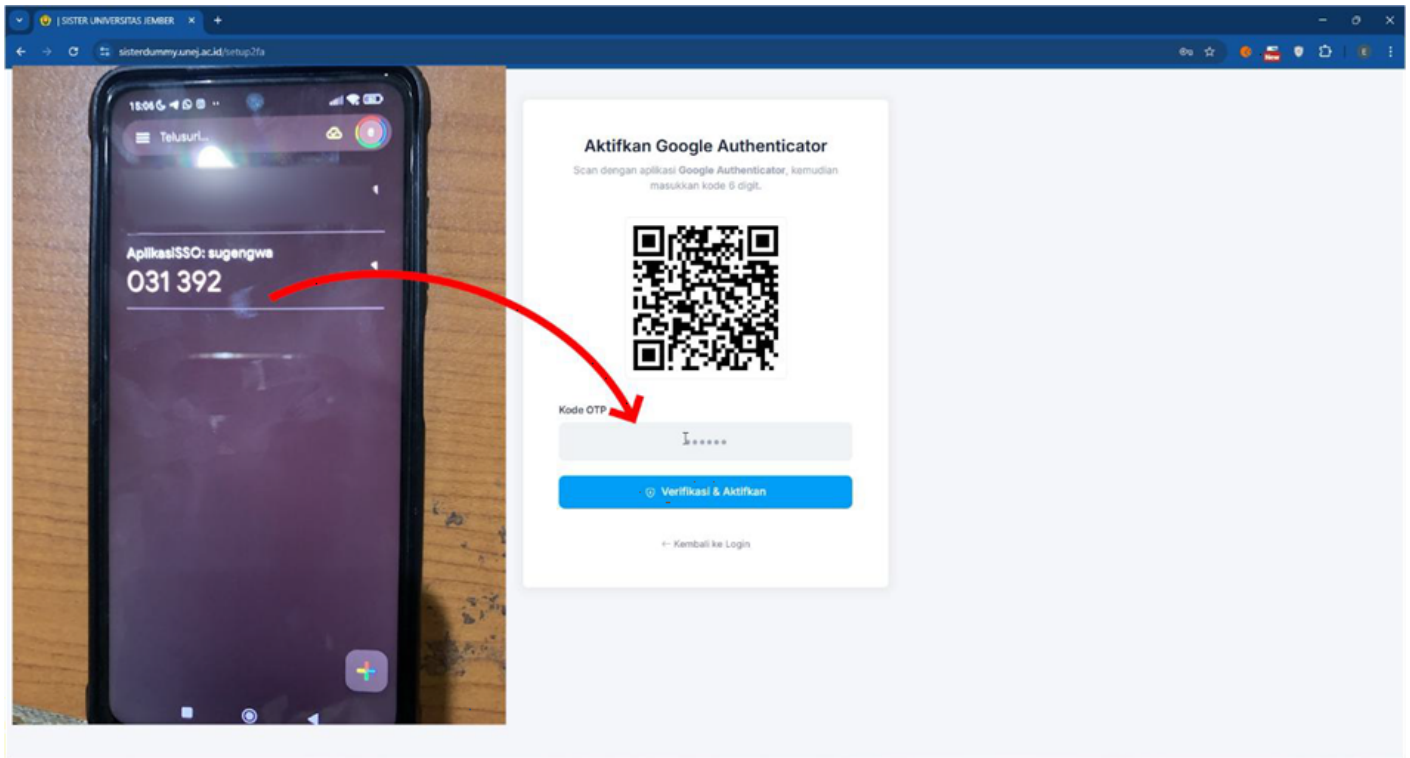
| SISTER UNIVERSITAS JEMBER ×

sisterdummy.unej.ac.id/setup2fa

New

15:06

Telusuri...

AplikasiSSO: sugengwa

031 392

Aktifkan Google Authenticator

Scan dengan aplikasi **Google Authenticator**, kemudian masukkan kode 6 digit.

Kode OTP

••••••

Verifikasi & Aktifkan

← Kembali ke Login